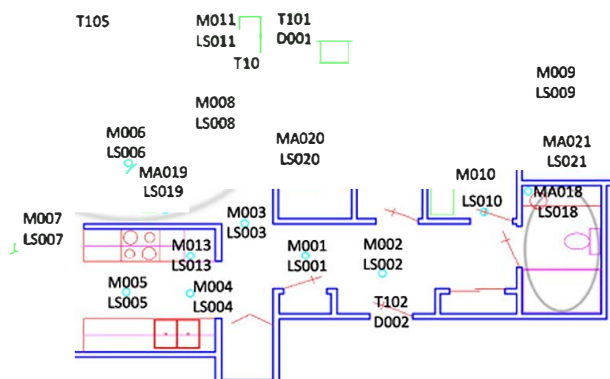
T105

M011
LS011

T10

T101
D001

M009
LS009

M008
LS008

M006
LS006

MA020
LS020

MA021
LS021

MA019
LS019

M010
LS010

MA018
LS018

M007
LS007

M003
LS003

M001
LS001

M002
LS002

M013
LS013

M005
LS005

M004
LS004

T102
D002